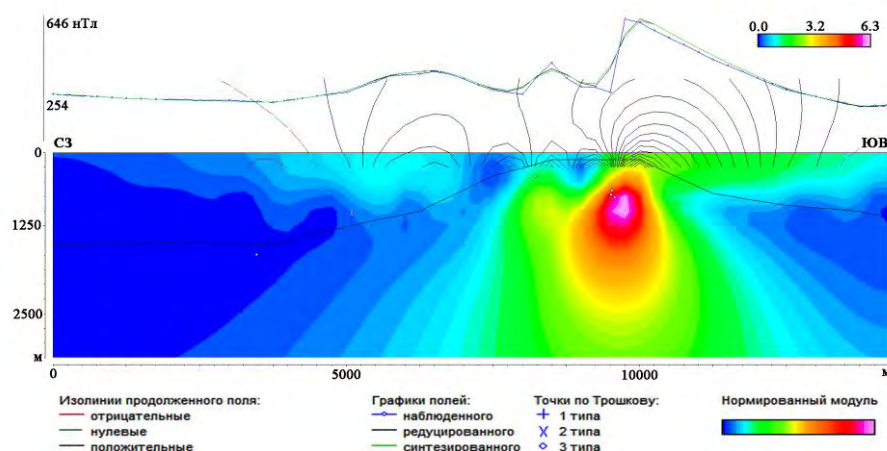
646 нТл

0.0 3.2 6.3

254

СЗ

ЮВ

0

1250

2500

м

0

5000

10000

м

Изолинии продолженного поля:
отрицательные
нулевые
положительные

Графики полей:
наблюденного
редуцированного
синтезированного

Точки по Трошкову:
+ 1 типа
X 2 типа
◇ 3 типа

Нормированный модуль